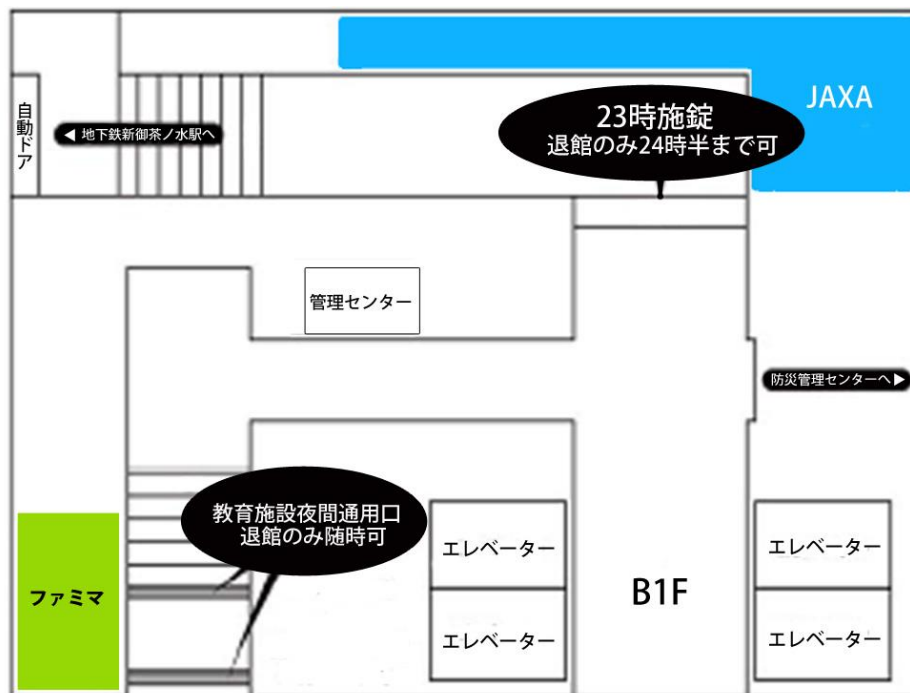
JAXA

23時施錠
退館のみ24時半まで可

自動ドア

◀ 地下鉄新御茶ノ水駅へ

管理センター

防災管理センターへ ▶

教育施設夜間通用口
退館のみ随時可

エレベーター

エレベーター

エレベーター

エレベーター

B1F

ファミマ